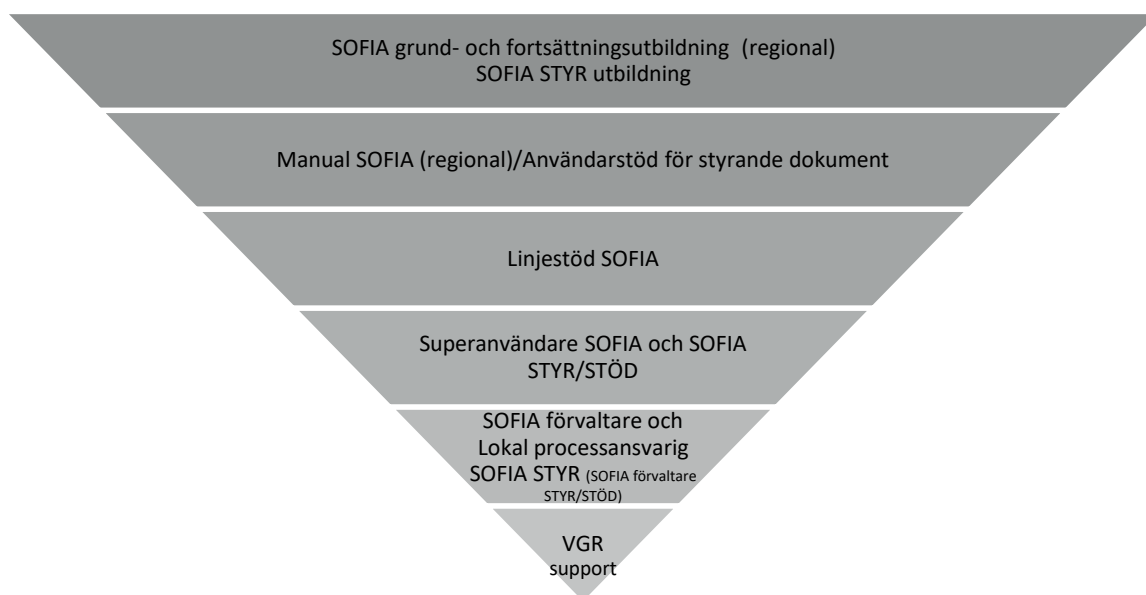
SOFIA grund- och fortsättningsutbildning (regional)
SOFIA STYR utbildning

Manual SOFIA (regional)/Användarstöd för styrande dokument

Linjestöd SOFIA

Superanvändare SOFIA och SOFIA STYR/STÖD

SOFIA förvaltare och Lokal processansvarig SOFIA STYR (SOFIA förvaltare STYR/STÖD)

VGR support